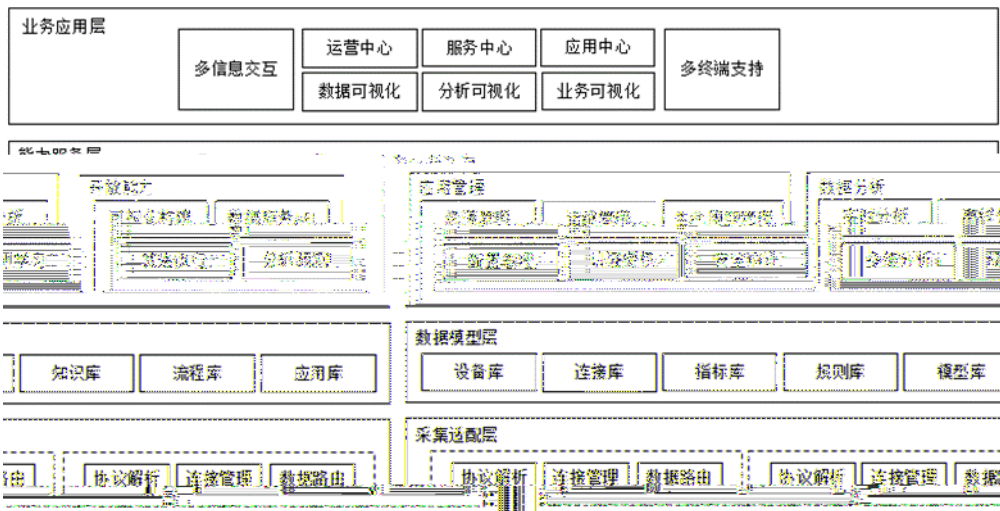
业务应用层

多信息交互

运营中心

服务中心

应用中心

数据可视化

分析可视化

业务可视化

多终端支持

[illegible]

开放能力

可视化构建

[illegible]

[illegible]

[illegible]

应用管理

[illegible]

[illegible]

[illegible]

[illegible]

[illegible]

数据分析

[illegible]

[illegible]

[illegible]

知识库

流程库

应用库

数据模型层

设备库

连接库

指标库

规则库

模型库

采集适配层

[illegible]由

协议解析

连接管理

数据路由

协议解析

连接管理

数据路由

协议解析

连接管理

数据